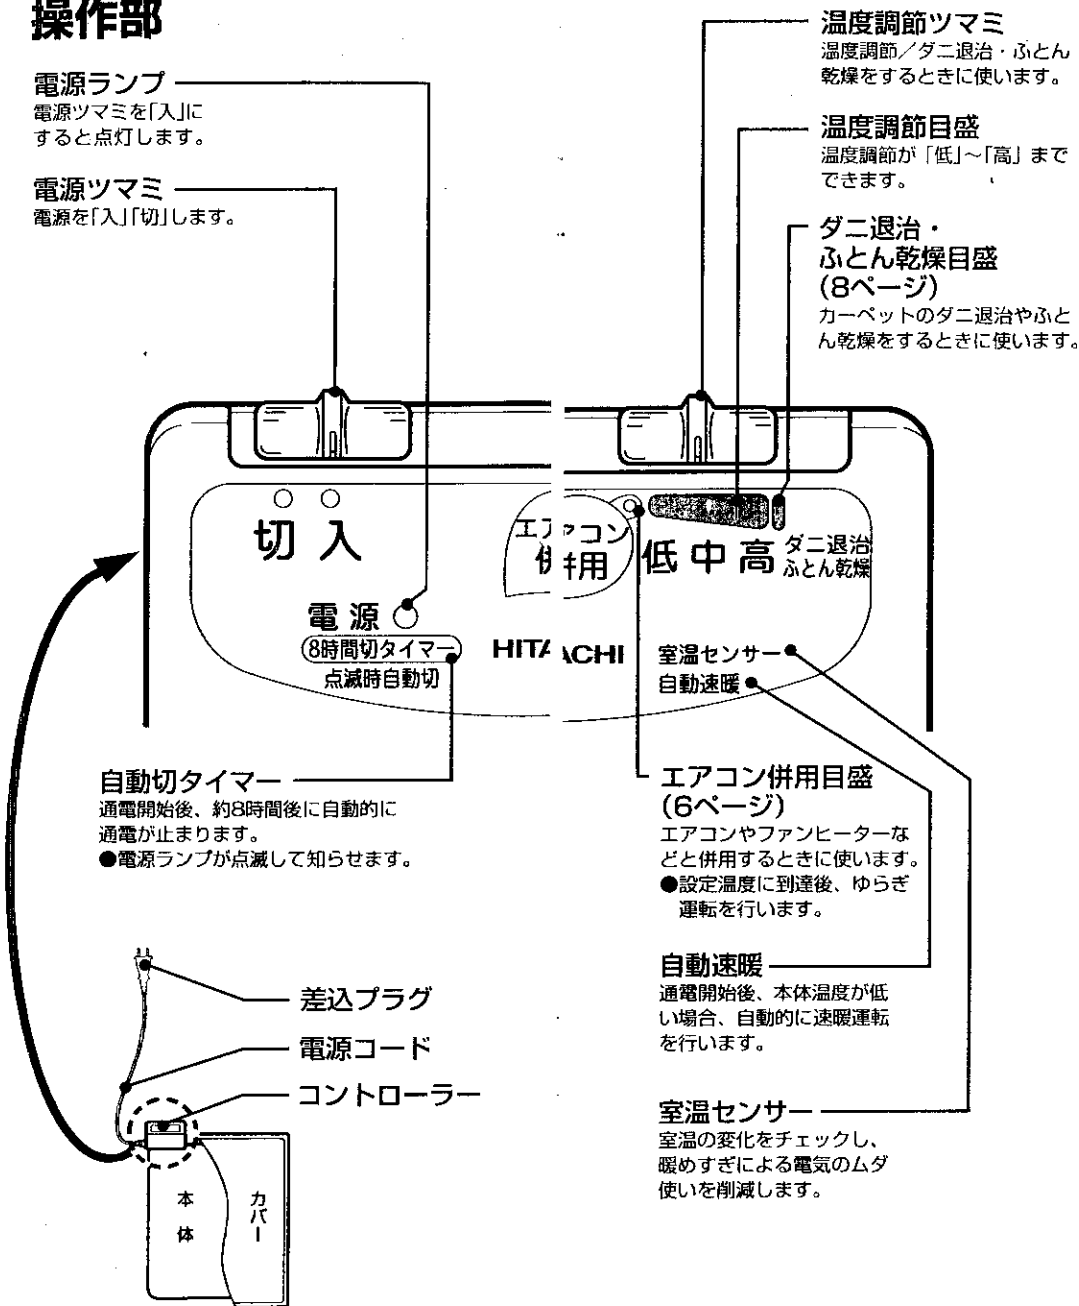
操作部

電源ランプ
電源ツマミを「入」にすると点灯します。

電源ツマミ
電源を「入」「切」します。

温度調節ツマミ
温度調節／ダニ退治・ふとん乾燥をするときに使います。

温度調節目盛
温度調節が「低」～「高」までできます。

ダニ退治・ふとん乾燥目盛（8ページ）
カーペットのダニ退治やふとん乾燥をするときに使います。

切 入

エアコン併用

低 中 高 ダニ退治 ふとん乾燥

電源

8時間切タイマー
点滅時自動切

HITACHI

室温センサー
自動速暖

自動切タイマー
通電開始後、約8時間後に自動的に通電が止まります。
●電源ランプが点滅して知らせます。

エアコン併用目盛（6ページ）
エアコンやファンヒーターなどと併用するときに使います。
●設定温度に到達後、ゆらぎ運転を行います。

自動速暖
通電開始後、本体温度が低い場合、自動的に速暖運転を行います。

差込プラグ

電源コード

コントローラー

本体

カバー

室温センサー
室温の変化をチェックし、暖めすぎによる電気のムダ使いを削減します。